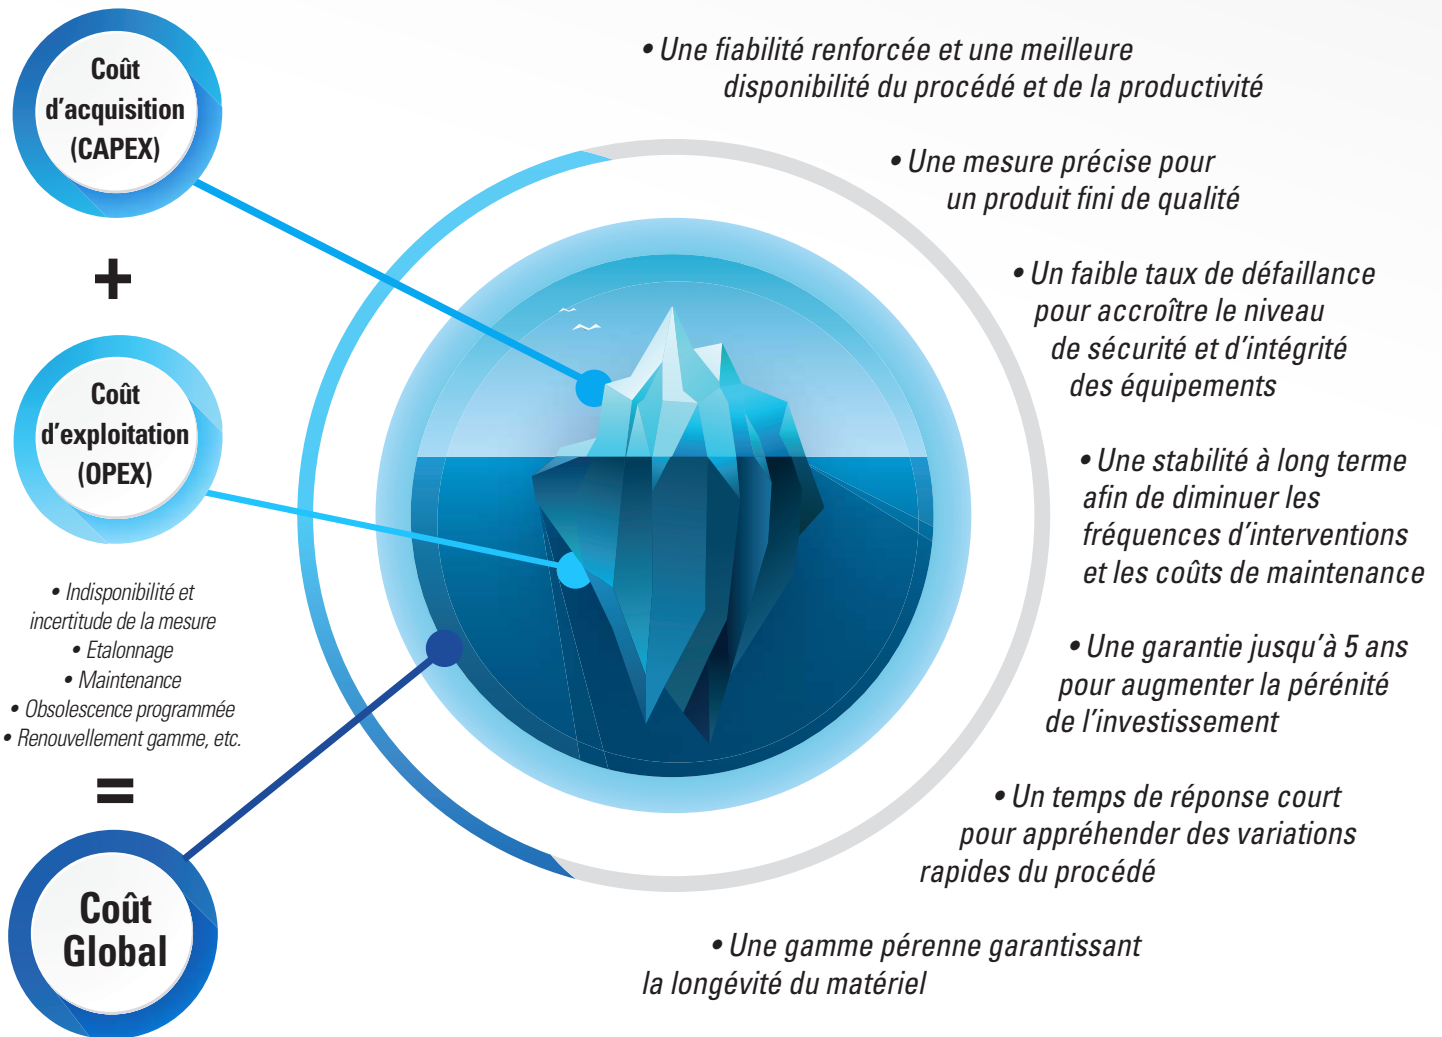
Coût d'acquisition (CAPEX)

+

Coût d'exploitation (OPEX)

• Indisponibilité et incertitude de la mesure
• Etalonnage
• Maintenance
• Obsolescence programmée
• Renouvellement gamme, etc.

=

Coût Global

• Une fiabilité renforcée et une meilleure disponibilité du procédé et de la productivité

• Une mesure précise pour un produit fini de qualité

• Un faible taux de défaillance pour accroître le niveau de sécurité et d'intégrité des équipements

• Une stabilité à long terme afin de diminuer les fréquences d'interventions et les coûts de maintenance

• Une garantie jusqu'à 5 ans pour augmenter la pérénité de l'investissement

• Un temps de réponse court pour appréhender des variations rapides du procédé

• Une gamme pérenne garantissant la longévité du matériel